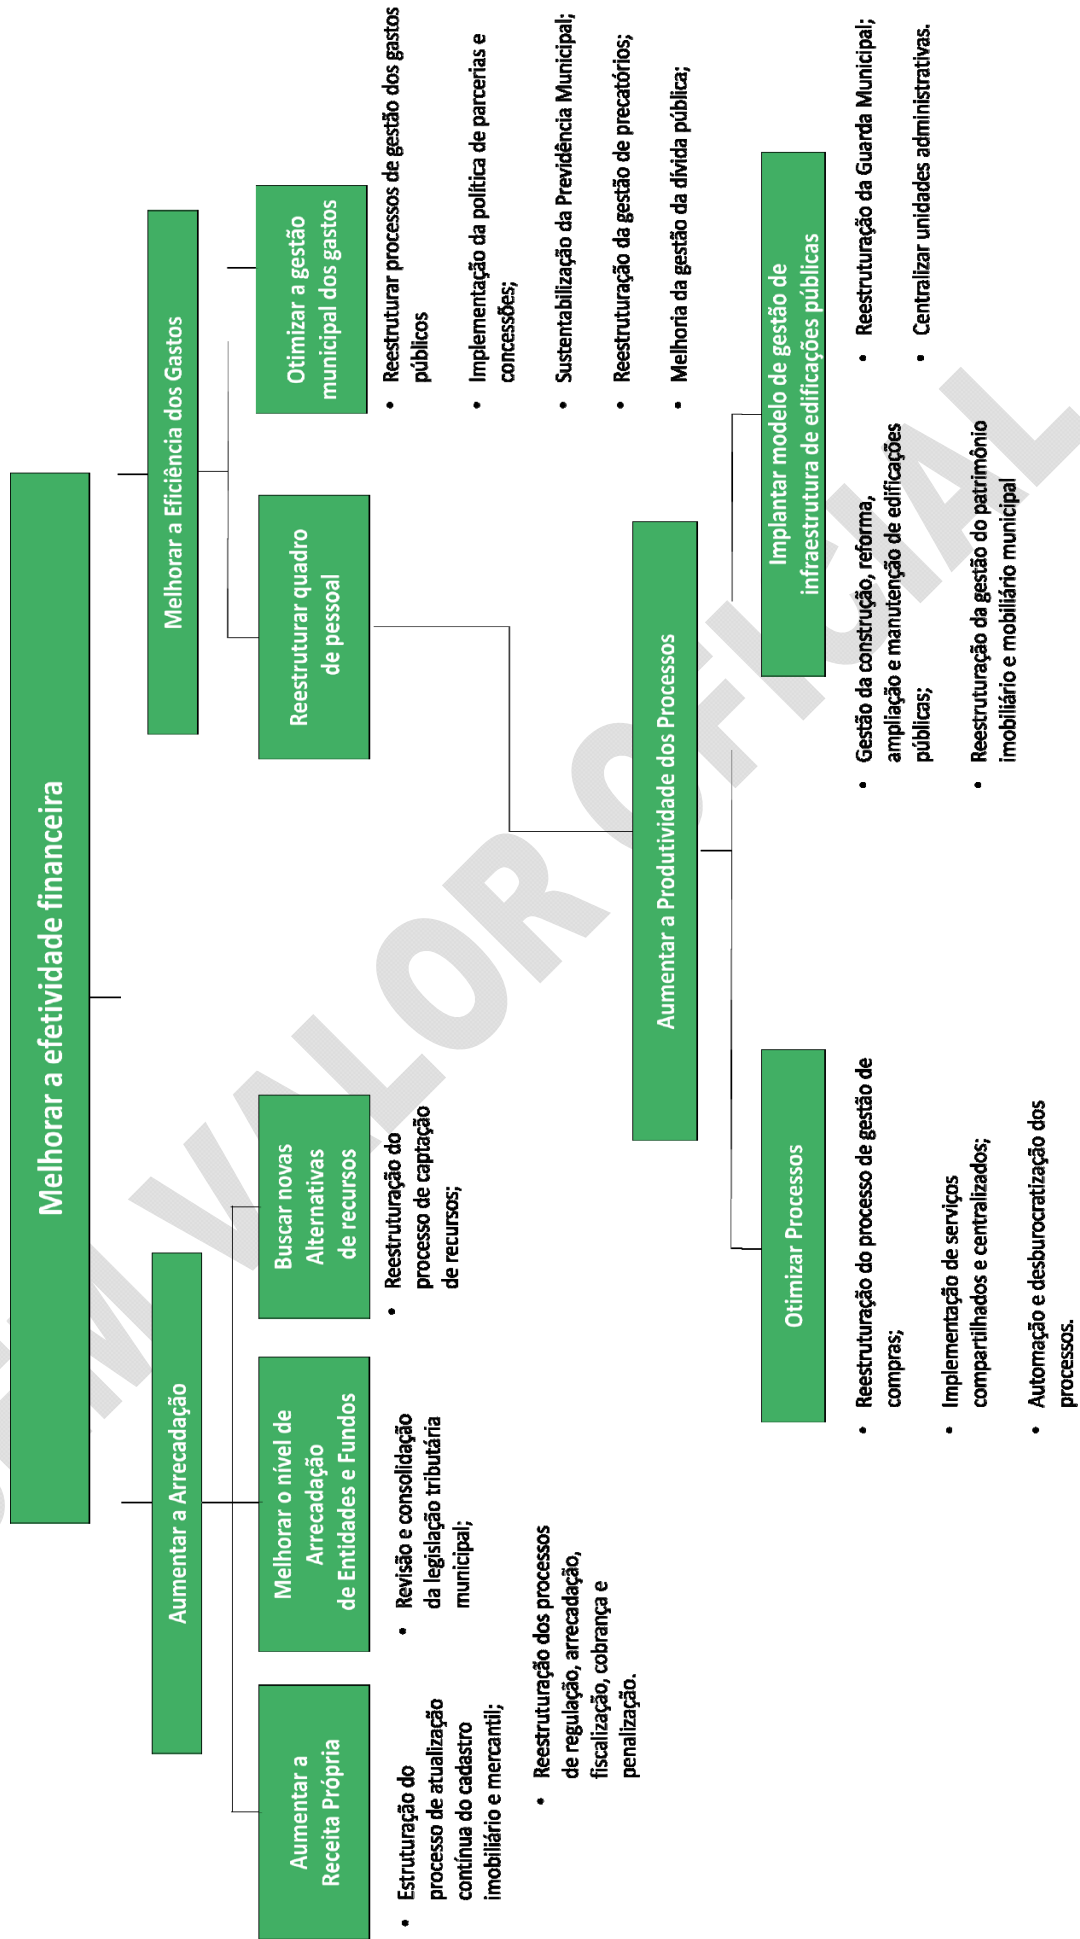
Melhorar a efetividade financeira

Melhorar a Eficiência dos Gastos

Otimizar a gestão municipal dos gastos

- Reestruturar processos de gestão dos gastos públicos
- Implementação da política de parcerias e concessões;
- Sustentabilização da Previdência Municipal;
- Reestruturação da gestão de precatórios;
- Melhoria da gestão da dívida pública;

Reestruturar quadro de pessoal

Aumentar a Produtividade dos Processos

Implantar modelo de gestão de infraestrutura de edificações públicas

- Reestruturação da Guarda Municipal;
- Centralizar unidades administrativas.
- Gestão da construção, reforma, ampliação e manutenção de edificações públicas;
- Reestruturação da gestão do patrimônio imobiliário e mobiliário municipal

Otimizar Processos

- Reestruturação do processo de gestão de compras;
- Implementação de serviços compartilhados e centralizados;
- Automação e desburocratização dos processos.

Aumentar a Arrecadação

Buscar novas Alternativas de recursos

- Reestruturação do processo de captação de recursos;

Melhorar o nível de Arrecadação de Entidades e Fundos

- Revisão e consolidação da legislação tributária municipal;
- Reestruturação dos processos de regulação, arrecadação, fiscalização, cobrança e penalização.

Aumentar a Receita Própria

- Estruturação do processo de atualização contínua do cadastro imobiliário e mercantil;

SEM VALOR OFICIAL